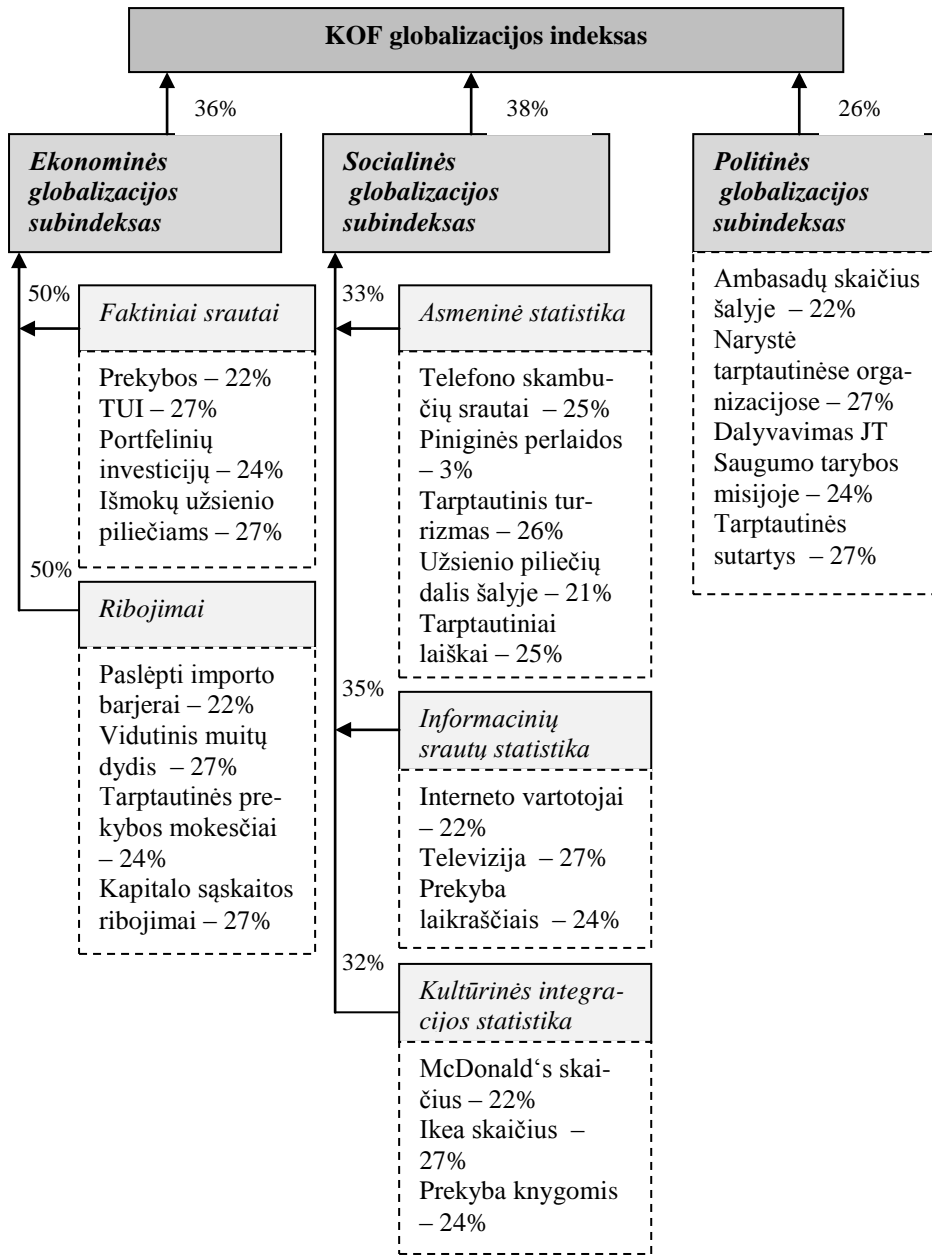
KOF globalizacijos indeksas

36%

38%

26%

Ekonominės globalizacijos subindeksas

Socialinės globalizacijos subindeksas

Politinės globalizacijos subindeksas

50%

Faktiniai srautai

Prekybos – 22%
TUI – 27%
Portfelinių investicijų – 24%
Išmokų užsienio piliečiams – 27%

50%

Ribojimai

Paslėpti importo barjerai – 22%
Vidutinis muitų dydis – 27%
Tarptautinės prekybos mokesčiai – 24%
Kapitalo sąskaitos ribojimai – 27%

33%

Asmeninė statistika

Telefono skambučių srautai – 25%
Piniginės perlaidos – 3%
Tarptautinis turizmas – 26%
Užsienio piliečių dalis šalyje – 21%
Tarptautiniai laiškai – 25%

35%

Informacinių srautų statistika

Interneto vartotojai – 22%
Televizija – 27%
Prekyba laikraščiais – 24%

32%

Kultūrinės integracijos statistika

McDonald‘s skaičius – 22%
Ikea skaičius – 27%
Prekyba knygomis – 24%

Ambasadų skaičius šalyje – 22%
Narystė tarptautinėse organizacijose – 27%
Dalyvavimas JT Saugumo tarybos misijoje – 24%
Tarptautinės sutartys – 27%